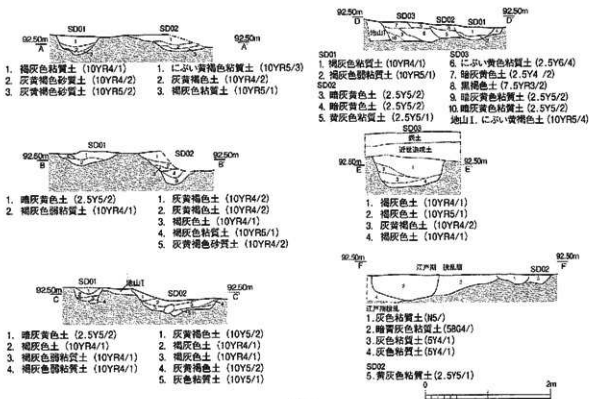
SD01 SD02
92.50m A 92.50m A'

1. 褐灰色粘質土（10YR4/1）
2. 灰黄褐色砂質土（10YR4/2）
3. 灰黄褐色砂質土（10YR5/2）

1. にぶい黄褐色粘質土（10YR5/3）
2. 灰黄褐色土（10YR4/2）
3. 褐灰色粘質土（10YR5/1）

SD01 SD02
92.50m B 92.50m B'

1. 暗灰黄色土（2.5Y5/2）
2. 褐灰色弱粘質土（10YR4/1）

1. 灰黄褐色土（10YR4/2）
2. 灰黄褐色土（10YR4/2）
3. 褐灰色土（10YR4/1）
4. 褐灰色粘質土（10YR5/1）
5. 灰黄褐色砂質土（10YR4/2）

SD01 地山1 SD02
92.50m C 92.50m C'

1. 暗灰黄色土（2.5Y5/2）
2. 褐灰色土（10YR4/1）
3. 褐灰色弱粘質土（10YR4/1）
4. 褐灰色弱粘質土（10YR4/1）

1. 灰黄褐色土（10Y5/2）
2. 褐灰色土（10YR4/1）
3. 褐灰色土（10YR4/1）
4. 灰黄褐色土（10YR5/2）
5. 灰色粘質土（10Y5/1）

92.50m SD03 SD02 SD01 92.50m
D 地山 D'

SD01
1. 褐灰色粘質土（10YR4/1）
2. 褐灰色弱粘質土（10YR5/1）
SD02
3. 暗灰黄色土（2.5Y5/2）
4. 暗灰黄色土（2.5Y5/2）
5. 黄灰色粘質土（2.5Y5/1）

SD03
6. にぶい黄色粘質土（2.5Y6/4）
7. 暗灰黄色土（2.5Y4/2）
8. 黒褐色土（7.5YR3/2）
9. 暗灰黄色粘質土（2.5Y5/2）
10. 暗灰黄色粘質土（2.5Y5/2）
地山1. にぶい黄褐色粘質土（10YR5/4）

SD03
農土
近世造成土
92.50m E 92.50m E'

1. 褐灰色土（10YR4/1）
2. 褐灰色土（10YR5/1）
3. 灰黄褐色土（10YR4/2）
4. 褐灰色土（10YR4/1）

92.50m F 江戸期 瓦堆積 SD02 92.50m F'

江戸期堆積層
1. 灰色粘質土（N5/）
2. 暗青灰色粘質土（5BG4/）
3. 褐灰色土（5Y4/1）
4. 灰色粘質土（5Y4/1）

SD02
5. 黄灰色粘質土（2.5Y5/1）

0 2m